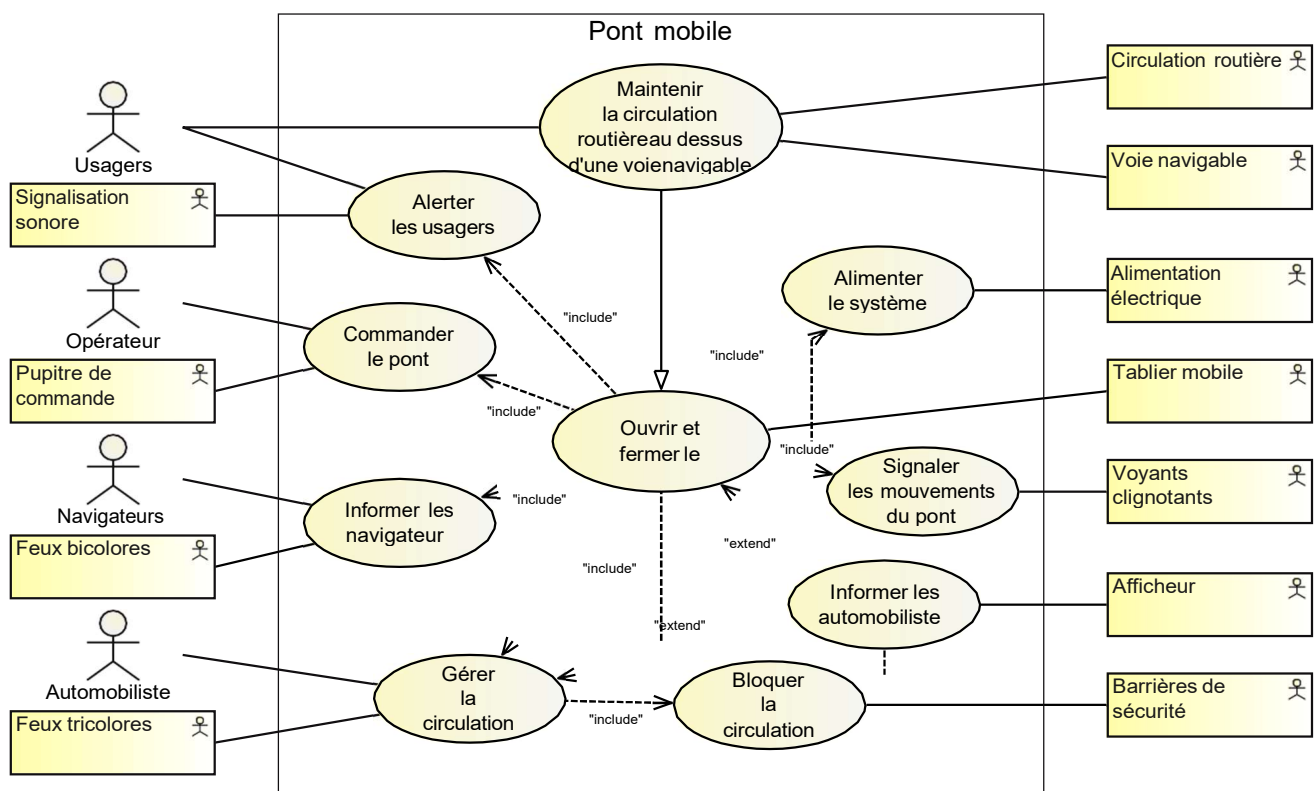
Pont mobile

Usagers

Signalisation sonore

Opérateur

Pupitre de commande

Navigateurs

Feux bicolores

Automobiliste

Feux tricolores

Maintenir la circulation routièreau dessus d'une voienavigable

Alerter les usagers

Commander le pont

Informer les navigateur

Gérer la circulation

Ouvrir et fermer le

Alimenter le système

Signaler les mouvements du pont

Informer les automobiliste

Bloquer la circulation

"include"

"include"

"include"

"include"

"include"

"include"

"include"

"extend"

"extend"

Circulation routière

Voie navigable

Alimentation électrique

Tablier mobile

Voyants clignotants

Afficheur

Barrières de sécurité